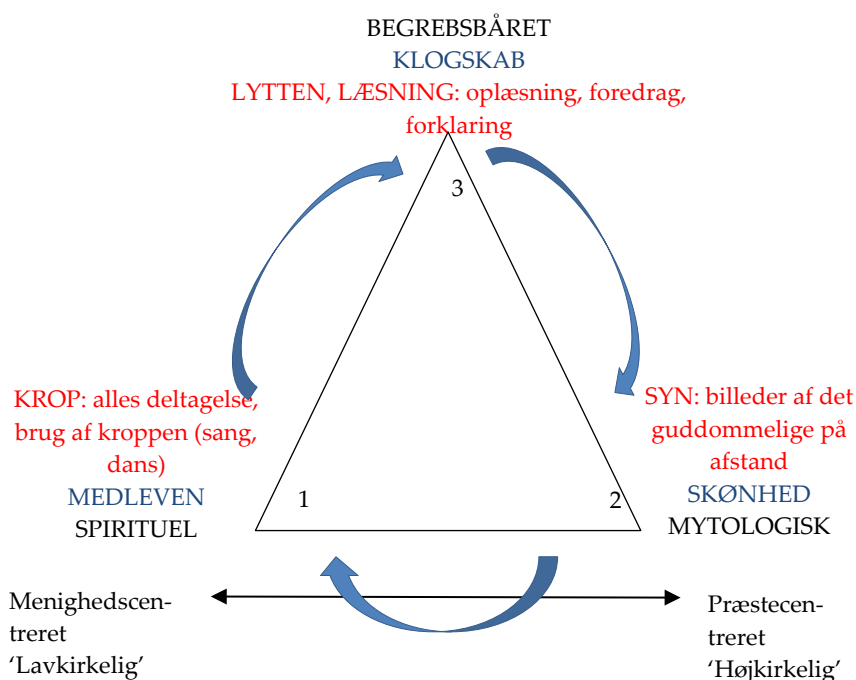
BEGREBSBÅRET
KLOGSKAB
LYTTEN, LÆSNING: oplæsning, foredrag, forklaring

3

KROP: alles deltagelse, brug af kroppen (sang, dans)
MEDLEVEN
SPIRITUEL

1

2

SYN: billeder af det guddommelige på afstand
SKØNHED
MYTOLOGISK

Menighedscentreret
'Lavkirkelig'

Præstecentreret
'Højkirkelig'